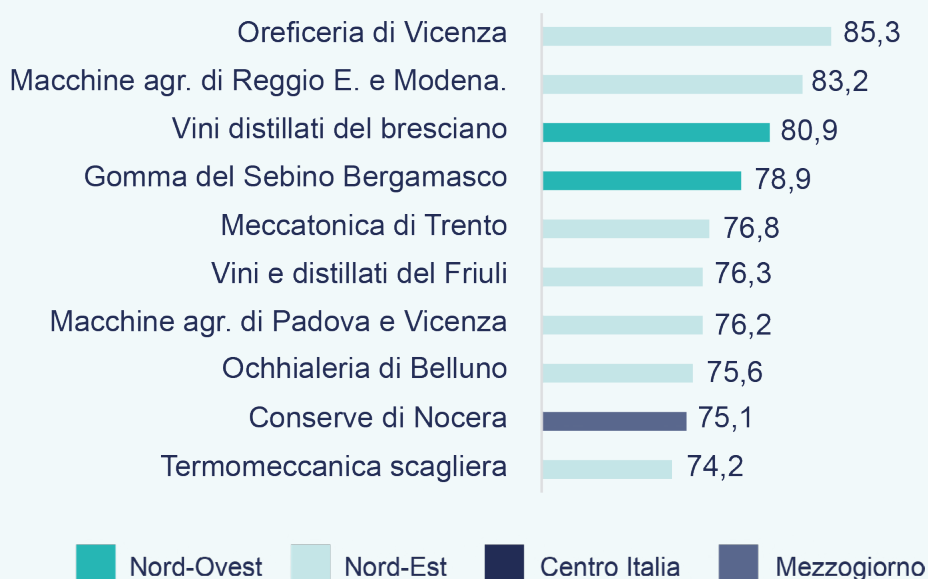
| | |
|---|---|
| Oreficeria di Vicenza | 85,3 |
| Macchine agr. di Reggio E. e Modena. | 83,2 |
| Vini distillati del bresciano | 80,9 |
| Gomma del Sebino Bergamasco | 78,9 |
| Meccatonica di Trento | 76,8 |
| Vini e distillati del Friuli | 76,3 |
| Macchine agr. di Padova e Vicenza | 76,2 |
| Ochhialeria di Belluno | 75,6 |
| Conserve di Nocera | 75,1 |
| Termomeccanica scagliera | 74,2 |

Nord-Ovest Nord-Est Centro Italia Mezzogiorno